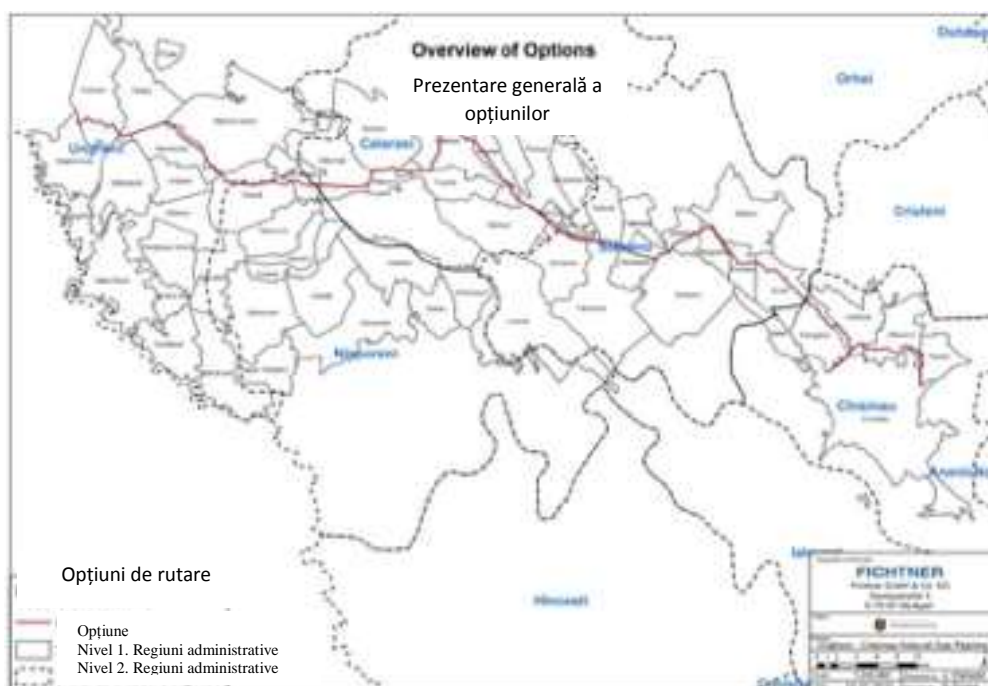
Overview of Options

Prezentare generală a opțiunilor

Ungheni

Calarasi

Orhei

Dubasari

Criuleni

Straseni

Nisporeni

Chisinau

Anenii Noi

Ialoveni

Hincesti

Opțiuni de rutare

Opțiune
Nivel 1. Regiuni administrative
Nivel 2. Regiuni administrative

FICHTNER